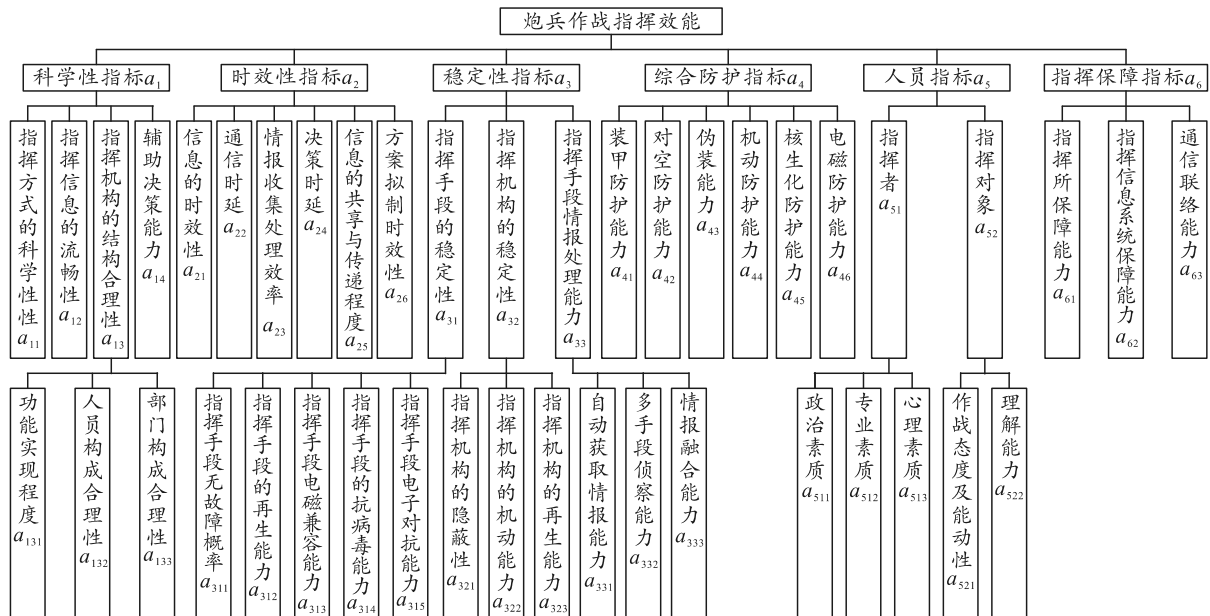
炮兵作战指挥效能

科学性指标$a_1$

时效性指标$a_2$

稳定性指标$a_3$

综合防护指标$a_4$

人员指标$a_5$

指挥保障指标$a_6$

指挥方式的科学性性$a_{11}$

指挥信息的流畅性$a_{12}$

指挥机构的结构合理性$a_{13}$

辅助决策能力$a_{14}$

信息的时效性$a_{21}$

通信时延$a_{22}$

情报收集处理效率$a_{23}$

决策时延$a_{24}$

信息的共享与传递程度$a_{25}$

方案拟制时效性$a_{26}$

指挥手段的稳定性$a_{31}$

指挥机构的稳定性$a_{32}$

指挥手段情报处理能力$a_{33}$

装甲防护能力$a_{41}$

对空防护能力$a_{42}$

伪装能力$a_{43}$

机动防护能力$a_{44}$

核生化防护能力$a_{45}$

电磁防护能力$a_{46}$

指挥者$a_{51}$

指挥对象$a_{52}$

指挥所保障能力$a_{61}$

指挥信息系统保障能力$a_{62}$

通信联络能力$a_{63}$

功能实现程度$a_{131}$

人员构成合理性$a_{132}$

部门构成合理性$a_{133}$

指挥手段无故障概率$a_{311}$

指挥手段的再生能力$a_{312}$

指挥手段电磁兼容能力$a_{313}$

指挥手段的抗病毒能力$a_{314}$

指挥手段电子对抗能力$a_{315}$

指挥机构的隐蔽性$a_{321}$

指挥机构的机动能力$a_{322}$

指挥机构的再生能力$a_{323}$

自动获取情报能力$a_{331}$

多手段侦察能力$a_{332}$

情报融合能力$a_{333}$

政治素质$a_{511}$

专业素质$a_{512}$

心理素质$a_{513}$

作战态度及能动性$a_{521}$

理解能力$a_{522}$